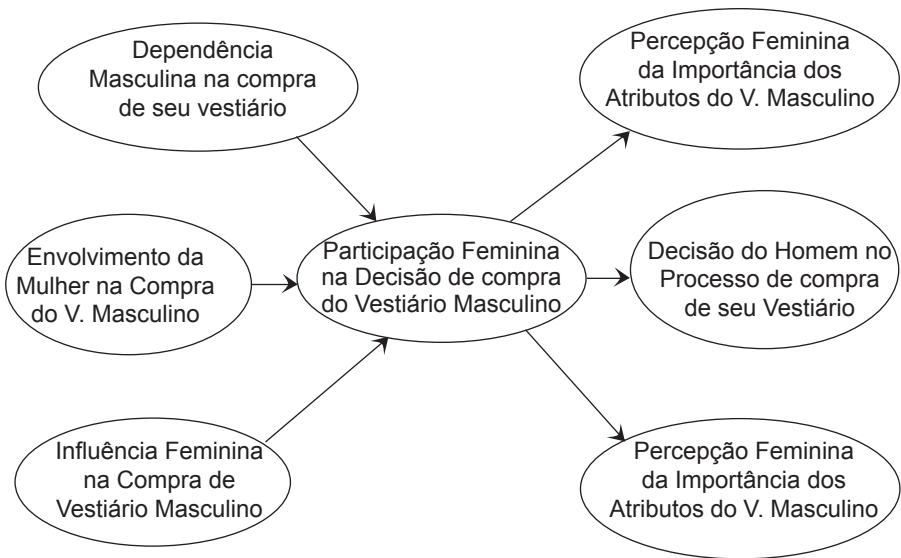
Dependência Masculina na compra de seu vestiário

Envolvimento da Mulher na Compra do V. Masculino

Influência Feminina na Compra de Vestiário Masculino

Participação Feminina na Decisão de compra do Vestiário Masculino

Percepção Feminina da Importância dos Atributos do V. Masculino

Decisão do Homem no Processo de compra de seu Vestiário

Percepção Feminina da Importância dos Atributos do V. Masculino